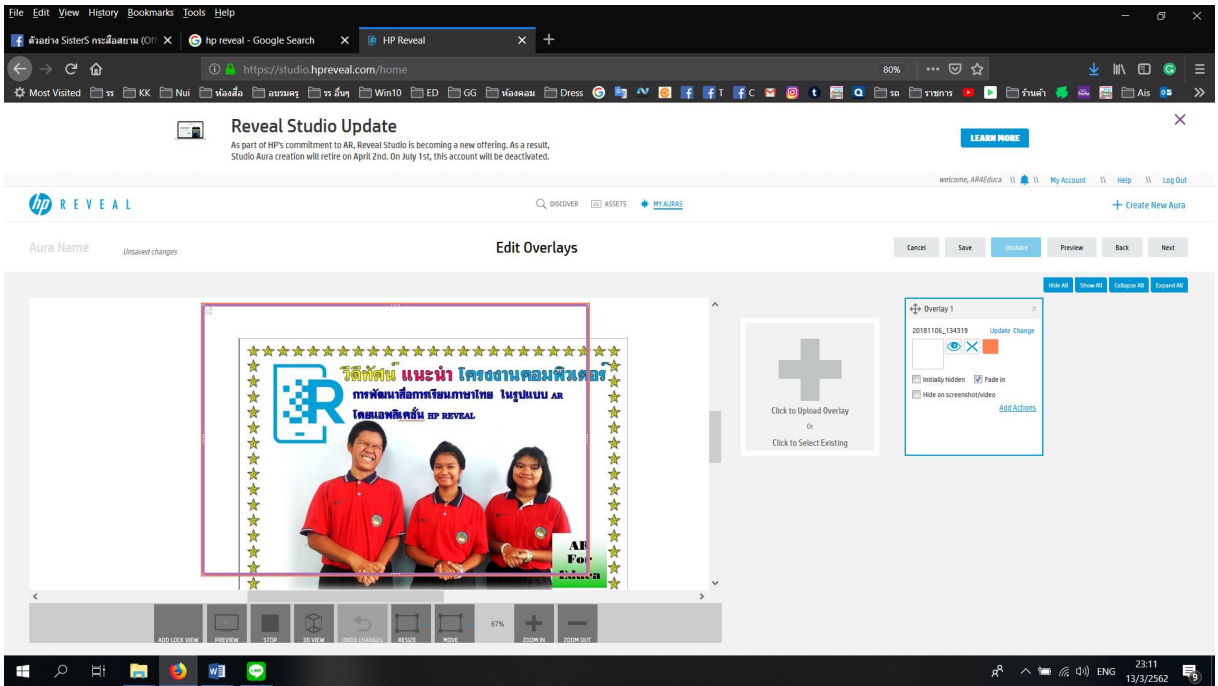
File Edit View History Bookmarks Tools Help

ตัวอย่าง SisterS กระสือสยาม (Off ×
hp reveal - Google Search ×
HP Reveal ×

https://studio.hpreveal.com/home
80%

Most Visited รร KK Nui ห้องสื่อ อบรมครู รร อื่นๆ Win10 ED GG ห้องคอม Dress T C รถ ราชการ ร้านค้า Ais

Reveal Studio Update
As part of HP's commitment to AR, Reveal Studio is becoming a new offering. As a result, Studio Aura creation will retire on April 2nd. On July 1st, this account will be deactivated.

LEARN MORE

welcome, AR4Educa \\ \\ My Account \\ Help \\ Log Out

REVEAL

DISCOVER ASSETS MY AURAS

+ Create New Aura

Aura Name Unsaved changes

Edit Overlays

Cancel Save Unshare Preview Back Next

Hide All Show All Collapse All Expand All

วีดีทัศน์ แนะนำ โครงงานคอมพิวเตอร์
การพัฒนาสื่อการเรียนภาษาไทย ในรูปแบบ AR
โดยแอพลิเคชั่น HP REVEAL

AR For Educa

Click to Upload Overlay
Or
Click to Select Existing

Overlay 1
20181106_134319 Update Change
Initially hidden
Fade in
Hide on screenshot/video
Add Actions

ADD LOCK VIEW PREVIEW STOP 3D VIEW UNDO CHANGES RESIZE MOVE 67% ZOOM IN ZOOM OUT

ENG 23:11 13/3/2562